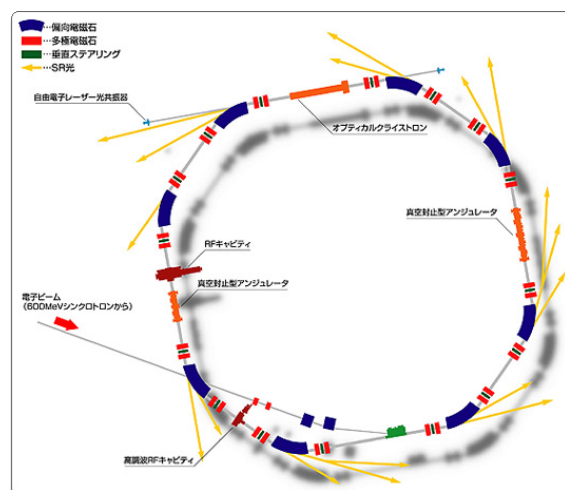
…偏向電磁石
…多極電磁石
…垂直ステアリング
…SR光

自由電子レーザー光共振器

オプティカルクライストロン

真空封止型アンジュレータ

RFキャビティ

真空封止型アンジュレータ

電子ビーム
（600MeVシンクロトロンから）

高調波RFキャビティ